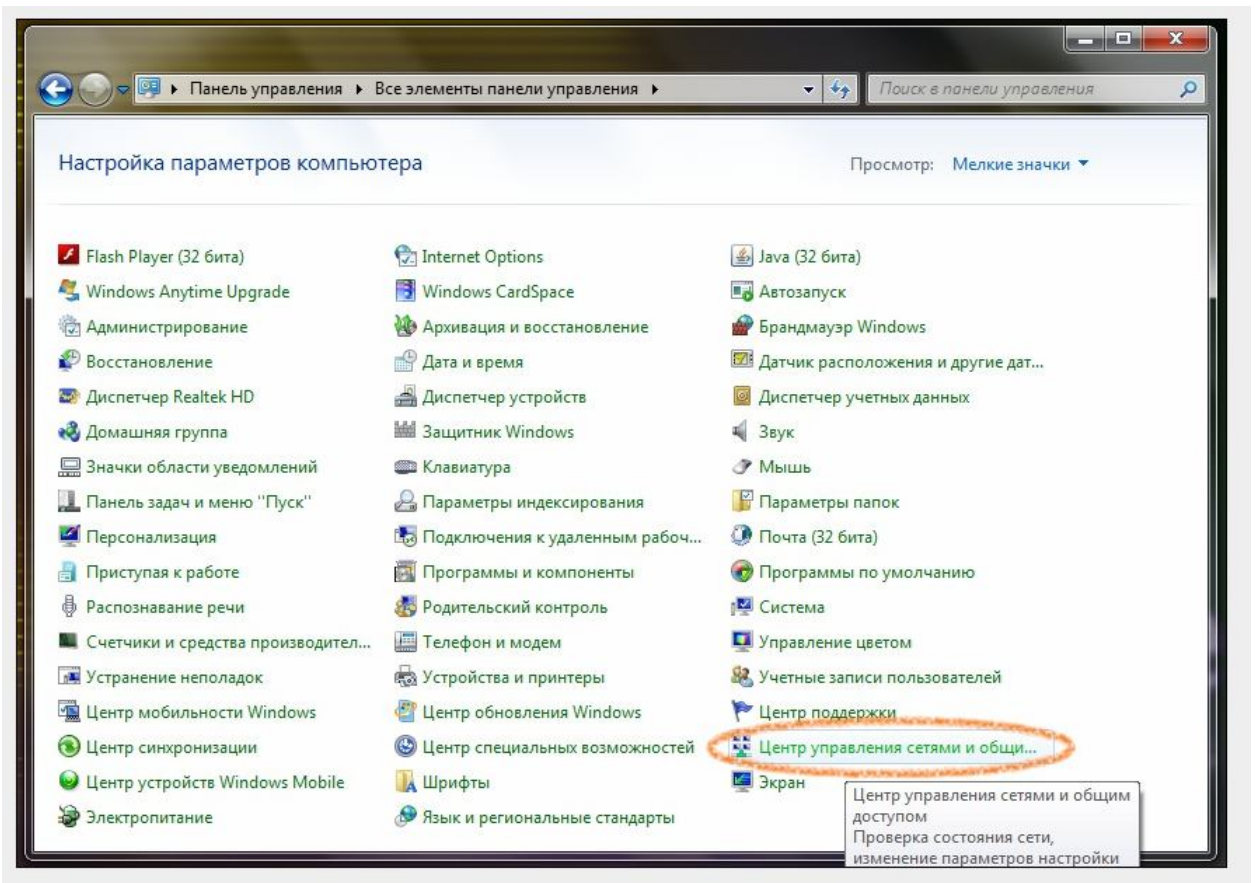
▸ Панель управления ▸ Все элементы панели управления ▸

Поиск в панели управления

Настройка параметров компьютера

Просмотр: Мелкие значки ▾

Flash Player (32 бита)
Windows Anytime Upgrade
Администрирование
Восстановление
Диспетчер Realtek HD
Домашняя группа
Значки области уведомлений
Панель задач и меню "Пуск"
Персонализация
Приступая к работе
Распознавание речи
Счетчики и средства производител...
Устранение неполадок
Центр мобильности Windows
Центр синхронизации
Центр устройств Windows Mobile
Электропитание

Internet Options
Windows CardSpace
Архивация и восстановление
Дата и время
Диспетчер устройств
Защитник Windows
Клавиатура
Параметры индексирования
Подключения к удаленным рабоч...
Программы и компоненты
Родительский контроль
Телефон и модем
Устройства и принтеры
Центр обновления Windows
Центр специальных возможностей
Шрифты
Язык и региональные стандарты

Java (32 бита)
Автозапуск
Брандмауэр Windows
Датчик расположения и другие дат...
Диспетчер учетных данных
Звук
Мышь
Параметры папок
Почта (32 бита)
Программы по умолчанию
Система
Управление цветом
Учетные записи пользователей
Центр поддержки
Центр управления сетями и общи...
Экран

Центр управления сетями и общим доступом
Проверка состояния сети, изменение параметров настройки